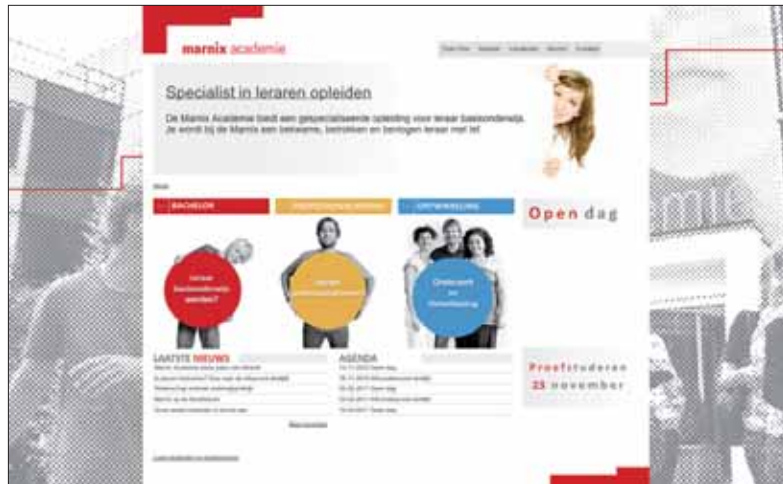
marnix academie

Over ons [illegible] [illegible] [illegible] Contact

Specialist in leraren opleiden

De Marnix Academie biedt een gespecialiseerde opleiding voor leraar basisonderwijs. Je wordt bij de Marnix een bekwame, betrokken en bevlogen leraar met lef

Home

BACHELOR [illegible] ONTWIKKELING

Open dag

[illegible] basisonderwijs worden?

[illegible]

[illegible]

LAATSTE NIEUWS

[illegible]

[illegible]

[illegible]

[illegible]

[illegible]

AGENDA

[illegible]

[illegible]

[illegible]

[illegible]

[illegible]

Proefstuderen 25 november

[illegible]

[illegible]